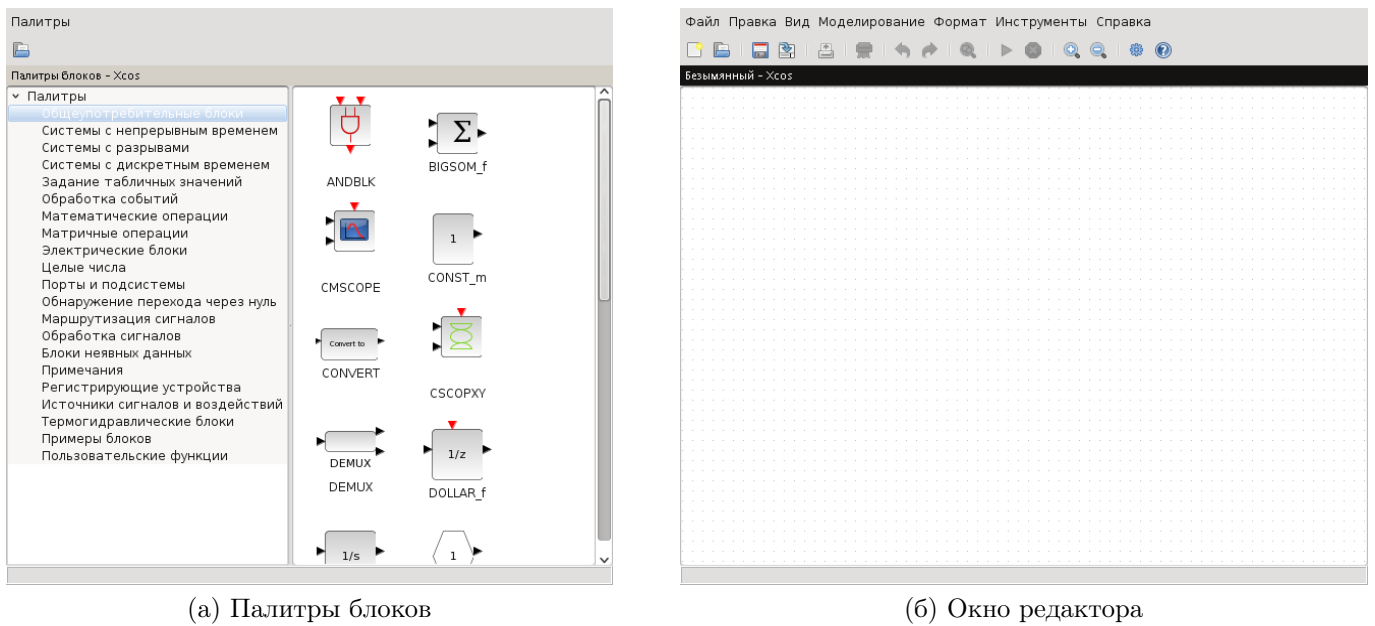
Палитры

Палитры блоков - Xcos

Палитры
Общеупотребительные блоки
Системы с непрерывным временем
Системы с разрывами
Системы с дискретным временем
Задание табличных значений
Обработка событий
Математические операции
Матричные операции
Электрические блоки
Целые числа
Порты и подсистемы
Обнаружение перехода через нуль
Маршрутизация сигналов
Обработка сигналов
Блоки неявных данных
Примечания
Регистрирующие устройства
Источники сигналов и воздействий
Термогидравлические блоки
Примеры блоков
Пользовательские функции

ANDBLK
$\Sigma$
BIGSOM_f
CMSCOPE
1
CONST_m
Convert to
CONVERT
CSCOPXY
DEMUX
DEMUX
1/z
DOLLAR_f
1/s
1

(а) Палитры блоков

Файл Правка Вид Моделирование Формат Инструменты Справка

Безымянный - Xcos

(б) Окно редактора